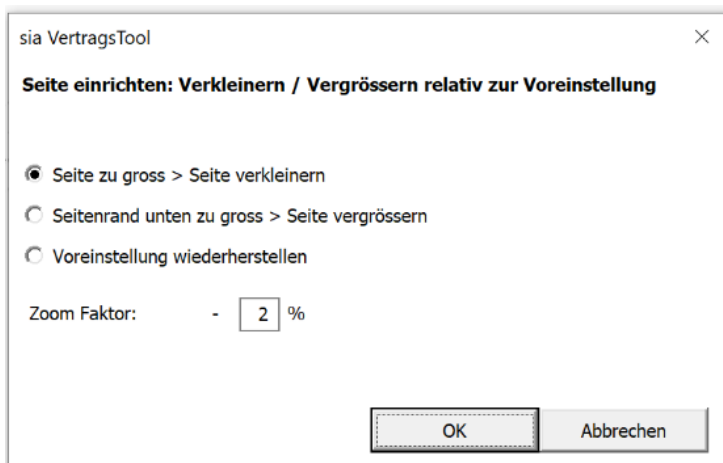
sia VertragsTool

×

Seite einrichten: Verkleinern / Vergrössern relativ zur Voreinstellung

Seite zu gross > Seite verkleinern

Seitenrand unten zu gross > Seite vergrössern

Voreinstellung wiederherstellen

Zoom Faktor: - 2 %

OK

Abbrechen